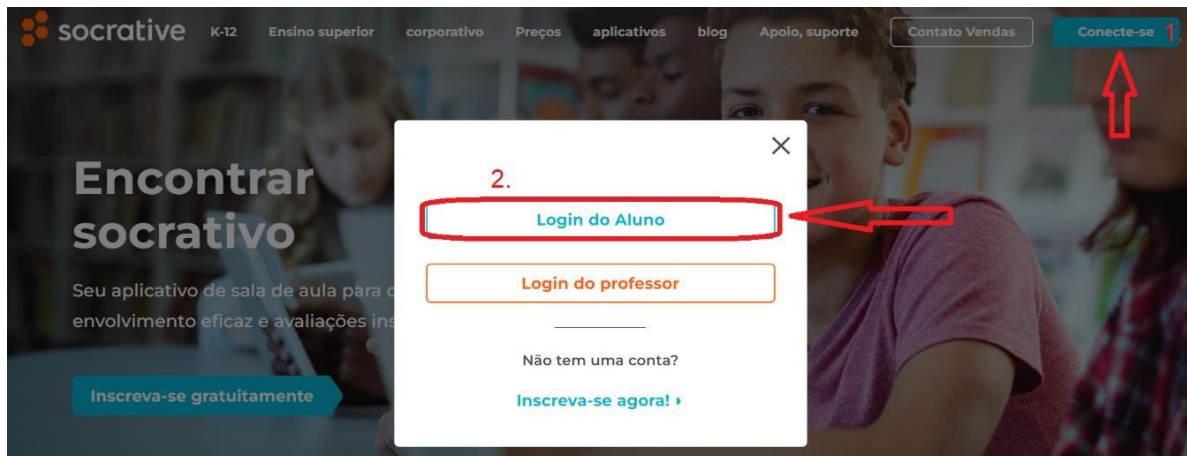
socrative K-12 Ensino superior corporativo Preços aplicativos blog Apoio, suporte Contato Vendas Conecte-se 1.

Encontrar socrativo

Seu aplicativo de sala de aula para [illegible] envolvimento eficaz e avaliações ins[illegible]

Inscreva-se gratuitamente

2.

Login do Aluno

Login do professor

Não tem uma conta?

Inscreva-se agora! ›